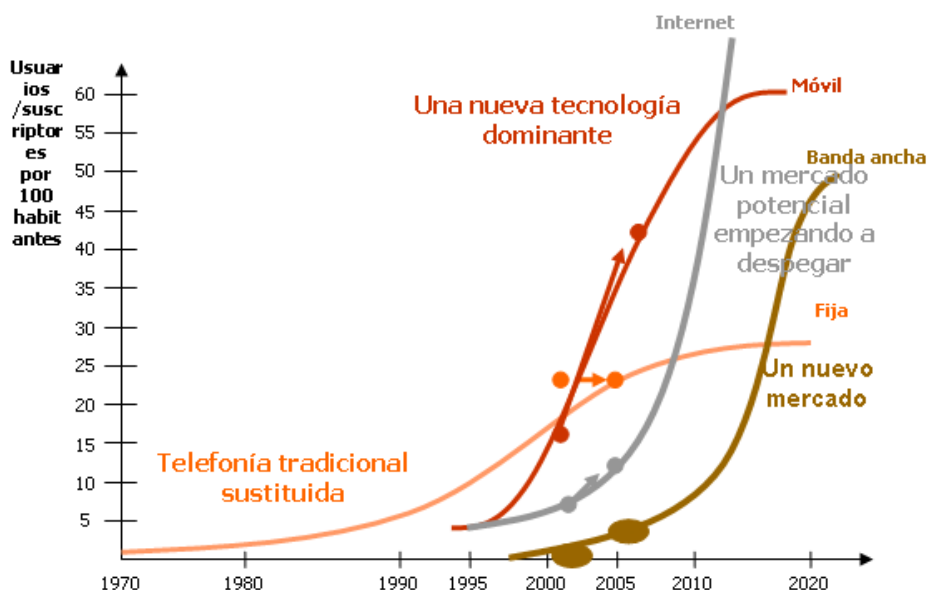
Usuarios/suscriptores por 100 habitantes

60
55
50
45
40
35
30
25
20
15
10
5

1970
1980
1990
1995
2000
2005
2010
2020

Internet
Móvil
Banda ancha
Fija

Una nueva tecnología dominante

Un mercado potencial empezando a despegar

Un nuevo mercado

Telefonía tradicional sustituida